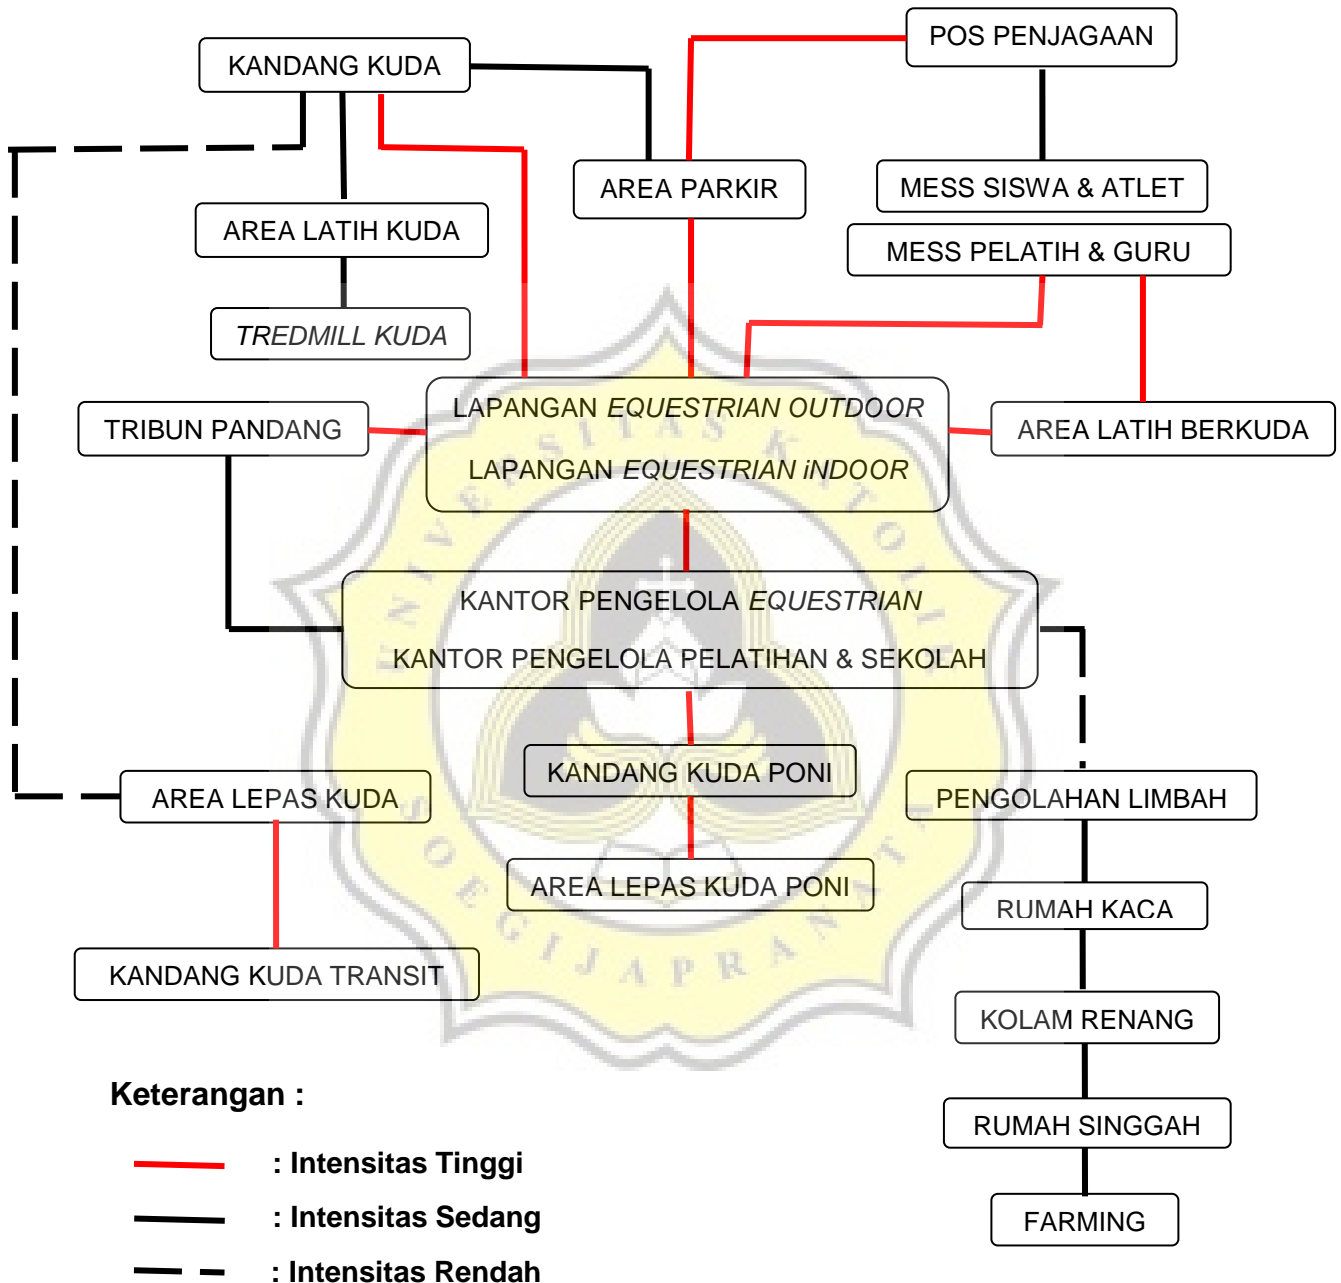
KANDANG KUDA

POS PENJAGAAN

AREA PARKIR

MESS SISWA & ATLET

AREA LATIH KUDA

MESS PELATIH & GURU

TREDMILL KUDA

TRIBUN PANDANG

LAPANGAN EQUESTRIAN OUTDOOR

LAPANGAN EQUESTRIAN iNDOOR

AREA LATIH BERKUDA

KANTOR PENGELOLA EQUESTRIAN

KANTOR PENGELOLA PELATIHAN & SEKOLAH

KANDANG KUDA PONI

AREA LEPAS KUDA

PENGOLAHAN LIMBAH

AREA LEPAS KUDA PONI

RUMAH KACA

KANDANG KUDA TRANSIT

KOLAM RENANG

RUMAH SINGGAH

FARMING

Keterangan :

: Intensitas Tinggi

: Intensitas Sedang

: Intensitas Rendah